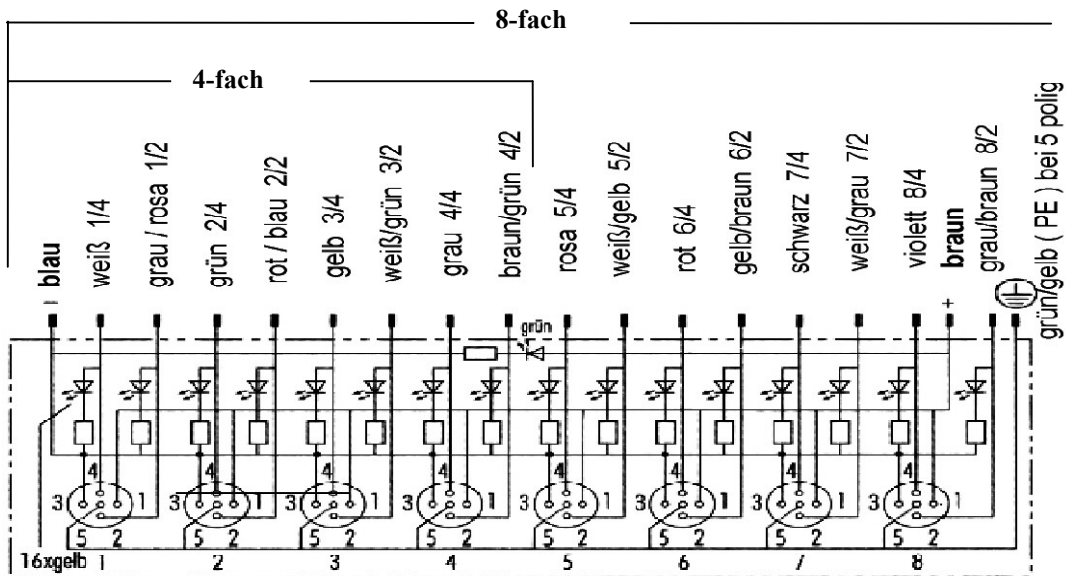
8-fach

4-fach

- blau
weiß 1/4
grau / rosa 1/2
grün 2/4
rot / blau 2/2
gelb 3/4
weiß/grün 3/2
grau 4/4
braun/grün 4/2
rosa 5/4
weiß/gelb 5/2
rot 6/4
gelb/braun 6/2
schwarz 7/4
weiß/grau 7/2
violett 8/4
braun
grau/braun 8/2
grün/gelb ( PE ) bei 5 polig

+
grün

4 3 1 5 2
4 3 1 5 2
4 3 1 5 2
4 3 1 5 2
4 3 1 5 2
4 3 1 5 2
4 3 1 5 2
4 3 1 5 2

16xgelb 1 2 3 4 5 6 7 8